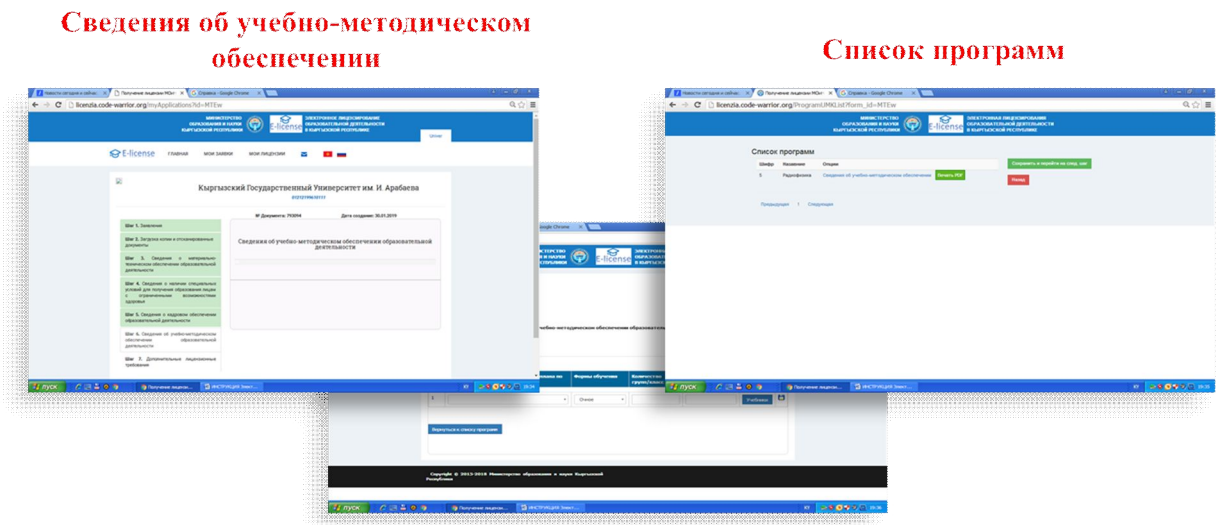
Сведения об учебно-методическом обеспечении

Список программ

Новости сегодня и сейчас | Получение лицензии МОиН | Справка - Google Chrome

licenzia.code-warrior.org/myApplications?id=MTEw

МИНИСТЕРСТВО ОБРАЗОВАНИЯ И НАУКИ КЫРГЫЗСКОЙ РЕСПУБЛИКИ

E-license

ЭЛЕКТРОННОЕ ЛИЦЕНЗИРОВАНИЕ ОБРАЗОВАТЕЛЬНОЙ ДЕЯТЕЛЬНОСТИ В КЫРГЫЗСКОЙ РЕСПУБЛИКЕ

Выход

E-license ГЛАВНАЯ МОИ ЗАЯВКИ МОИ ЛИЦЕНЗИИ

Кыргызский Государственный Университет им. И. Арабаева

№ Документа: 793094 Дата создания: 30.01.2019

Шаг 1. Заявление

Шаг 2. Загрузка копии и отсканированных документов

Шаг 3. Сведения о материально-техническом обеспечении образовательной деятельности

Шаг 4. Сведения о наличии специальных условий для получения образования лицам с ограниченными возможностями здоровья

Шаг 5. Сведения о кадровом обеспечении образовательной деятельности

Шаг 6. Сведения об учебно-методическом обеспечении образовательной деятельности

Шаг 7. Дополнительные лицензионные требования

Сведения об учебно-методическом обеспечении образовательной деятельности

пуск | Получение лицензи... | ИНСТРУКЦИЯ Элект...

licenzia.code-warrior.org/ProgramUMKList?form_id=MTEw

Список программ

| Шифр | Название | Опции |
|---|---|---|
| 5 | Радиофизика | Сведения об учебно-методическом обеспечении | Печать PDF |

Сохранить и перейти на след. шаг

Назад

Предыдущая | Следующая

учебно-методическом обеспечении образовательн

Форма обучения

Количество групп/значе

Очное

Учебники

Вернуться к списку программ

Copyright © 2013-2018 Министерство образования и науки Кыргызской Республики

пуск | Получение лицензи... | ИНСТРУКЦИЯ Элект...